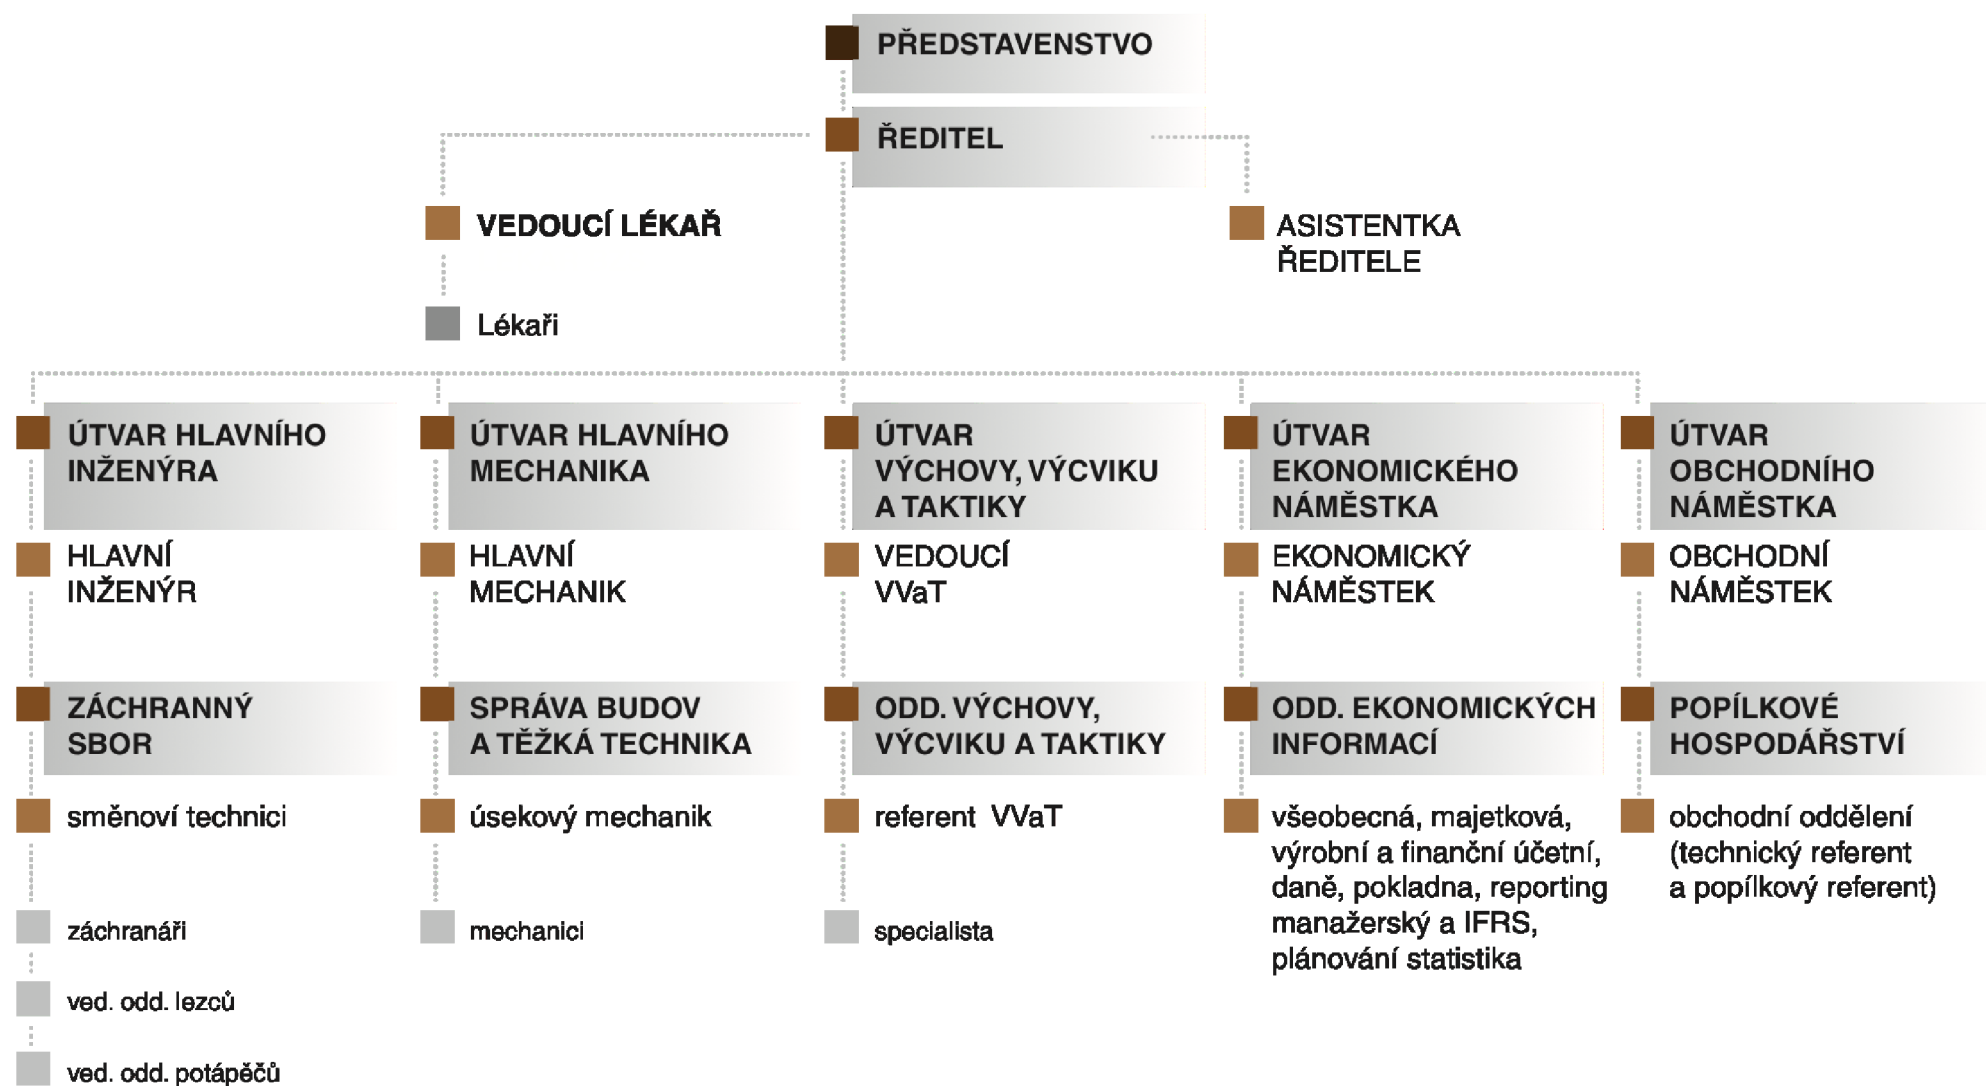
PŘEDSTAVENSTVO

ŘEDITEL

VEDOUCÍ LÉKAŘ

Lékaři

ASISTENTKA ŘEDITELE

ÚTVAR HLAVNÍHO INŽENÝRA

HLAVNÍ INŽENÝR

ZÁCHRANNÝ SBOR

směnoví technici

záchranáři

ved. odd. lezců

ved. odd. potápěčů

ÚTVAR HLAVNÍHO MECHANIKA

HLAVNÍ MECHANIK

SPRÁVA BUDOV A TĚŽKÁ TECHNIKA

úsekový mechanik

mechanici

ÚTVAR VÝCHOVY, VÝCVIKU A TAKTIKY

VEDOUCÍ VVaT

ODD. VÝCHOVY, VÝCVIKU A TAKTIKY

referent VVaT

specialista

ÚTVAR EKONOMICKÉHO NÁMĚSTKA

EKONOMICKÝ NÁMĚSTEK

ODD. EKONOMICKÝCH INFORMACÍ

všeobecná, majetková, výrobní a finanční účetní, daně, pokladna, reporting manažerský a IFRS, plánování statistika

ÚTVAR OBCHODNÍHO NÁMĚSTKA

OBCHODNÍ NÁMĚSTEK

POPÍLKOVÉ HOSPODÁŘSTVÍ

obchodní oddělení (technický referent a popílkový referent)